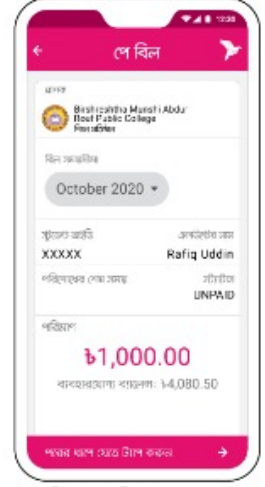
13:30

পে বিল

প্রাপক

Birshreshtha Munshi Abdur Rouf Public College
পিলখানা

বিল মাস নির্বাচন

October 2020

স্টুডেন্ট আইডি
XXXXX

একাউন্টের নাম
Rafiq Uddin

পরিশোধের শেষ সময়

স্ট্যাটাস
UNPAID

পরিমাণ

৳1,000.00

ব্যবহারযোগ্য ব্যালেন্স: ৳4,080.50

পরের ধাপে যেতে ট্যাপ করুন